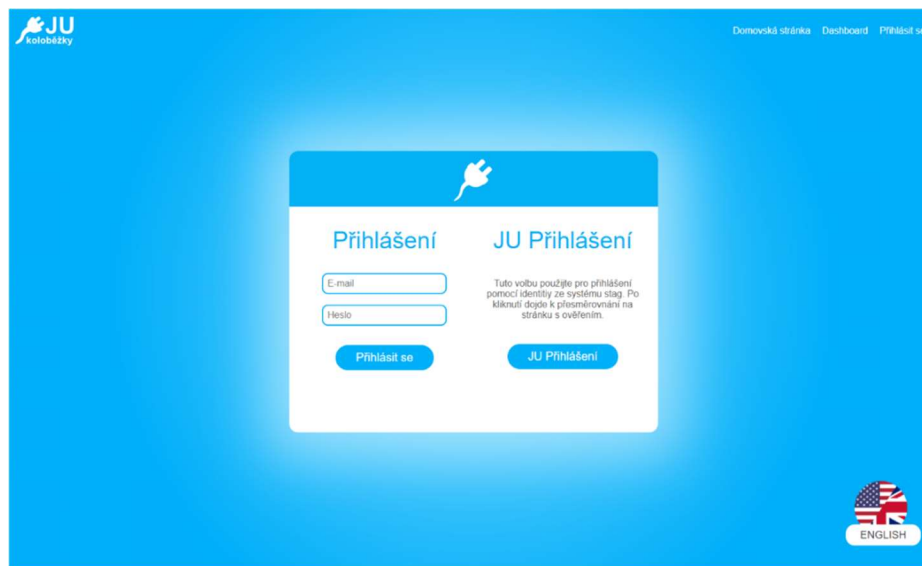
JU koloběžky

Domovská stránka Dashboard Přihlásit s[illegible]

Přihlášení

E-mail

Heslo

Přihlásit se

JU Přihlášení

Tuto volbu použijte pro přihlášení pomocí identity ze systému stag. Po kliknutí dojde k přesměrování na stránku s ověřením.

JU Přihlášení

ENGLISH